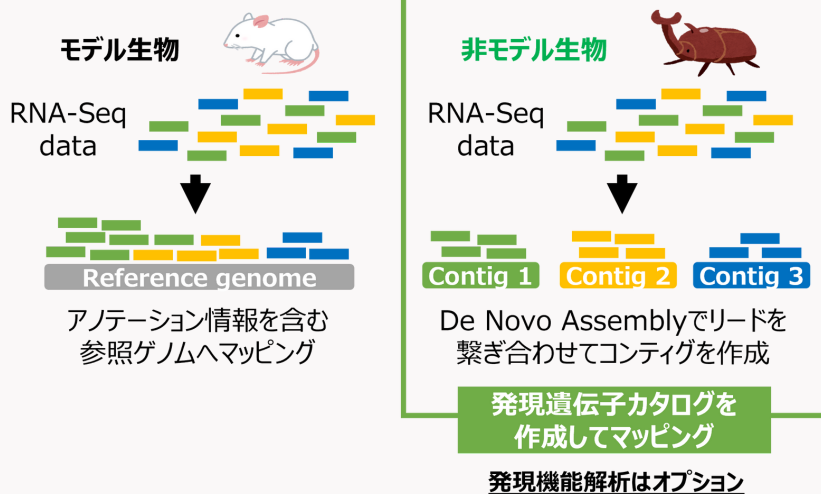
モデル生物

RNA-Seq data

Reference genome

アノテーション情報を含む参照ゲノムへマッピング

非モデル生物

RNA-Seq data

Contig 1

Contig 2

Contig 3

De Novo Assemblyでリードを繋ぎ合わせてコンティグを作成

発現遺伝子カタログを作成してマッピング

発現機能解析はオプション